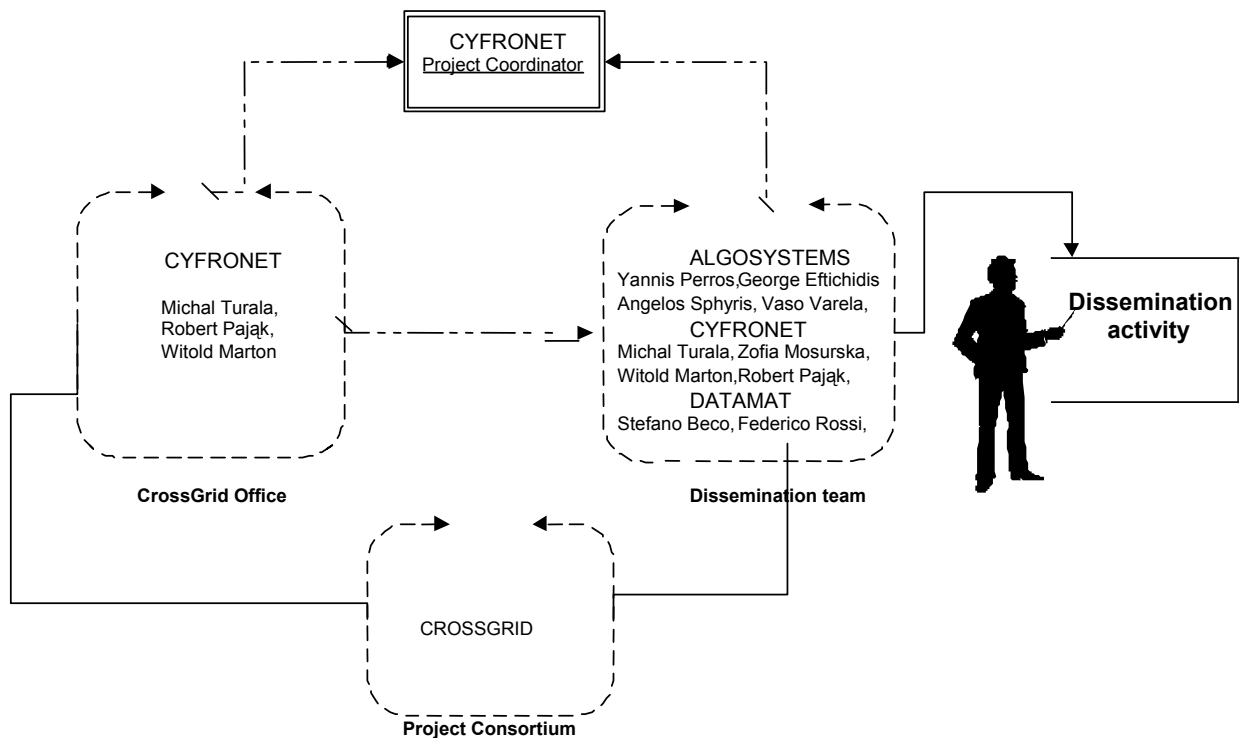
CYFRONET
Project Coordinator

CYFRONET

Michal Turala,
Robert Pająk,
Witold Marton

CrossGrid Office

ALGOSYSTEMS
Yannis Perros,George Eftichidis
Angelos Sphyris, Vaso Varela,
CYFRONET
Michal Turala, Zofia Mosurska,
Witold Marton,Robert Pająk,
DATAMAT
Stefano Beco, Federico Rossi,

Dissemination team

Dissemination activity

CROSSGRID

Project Consortium